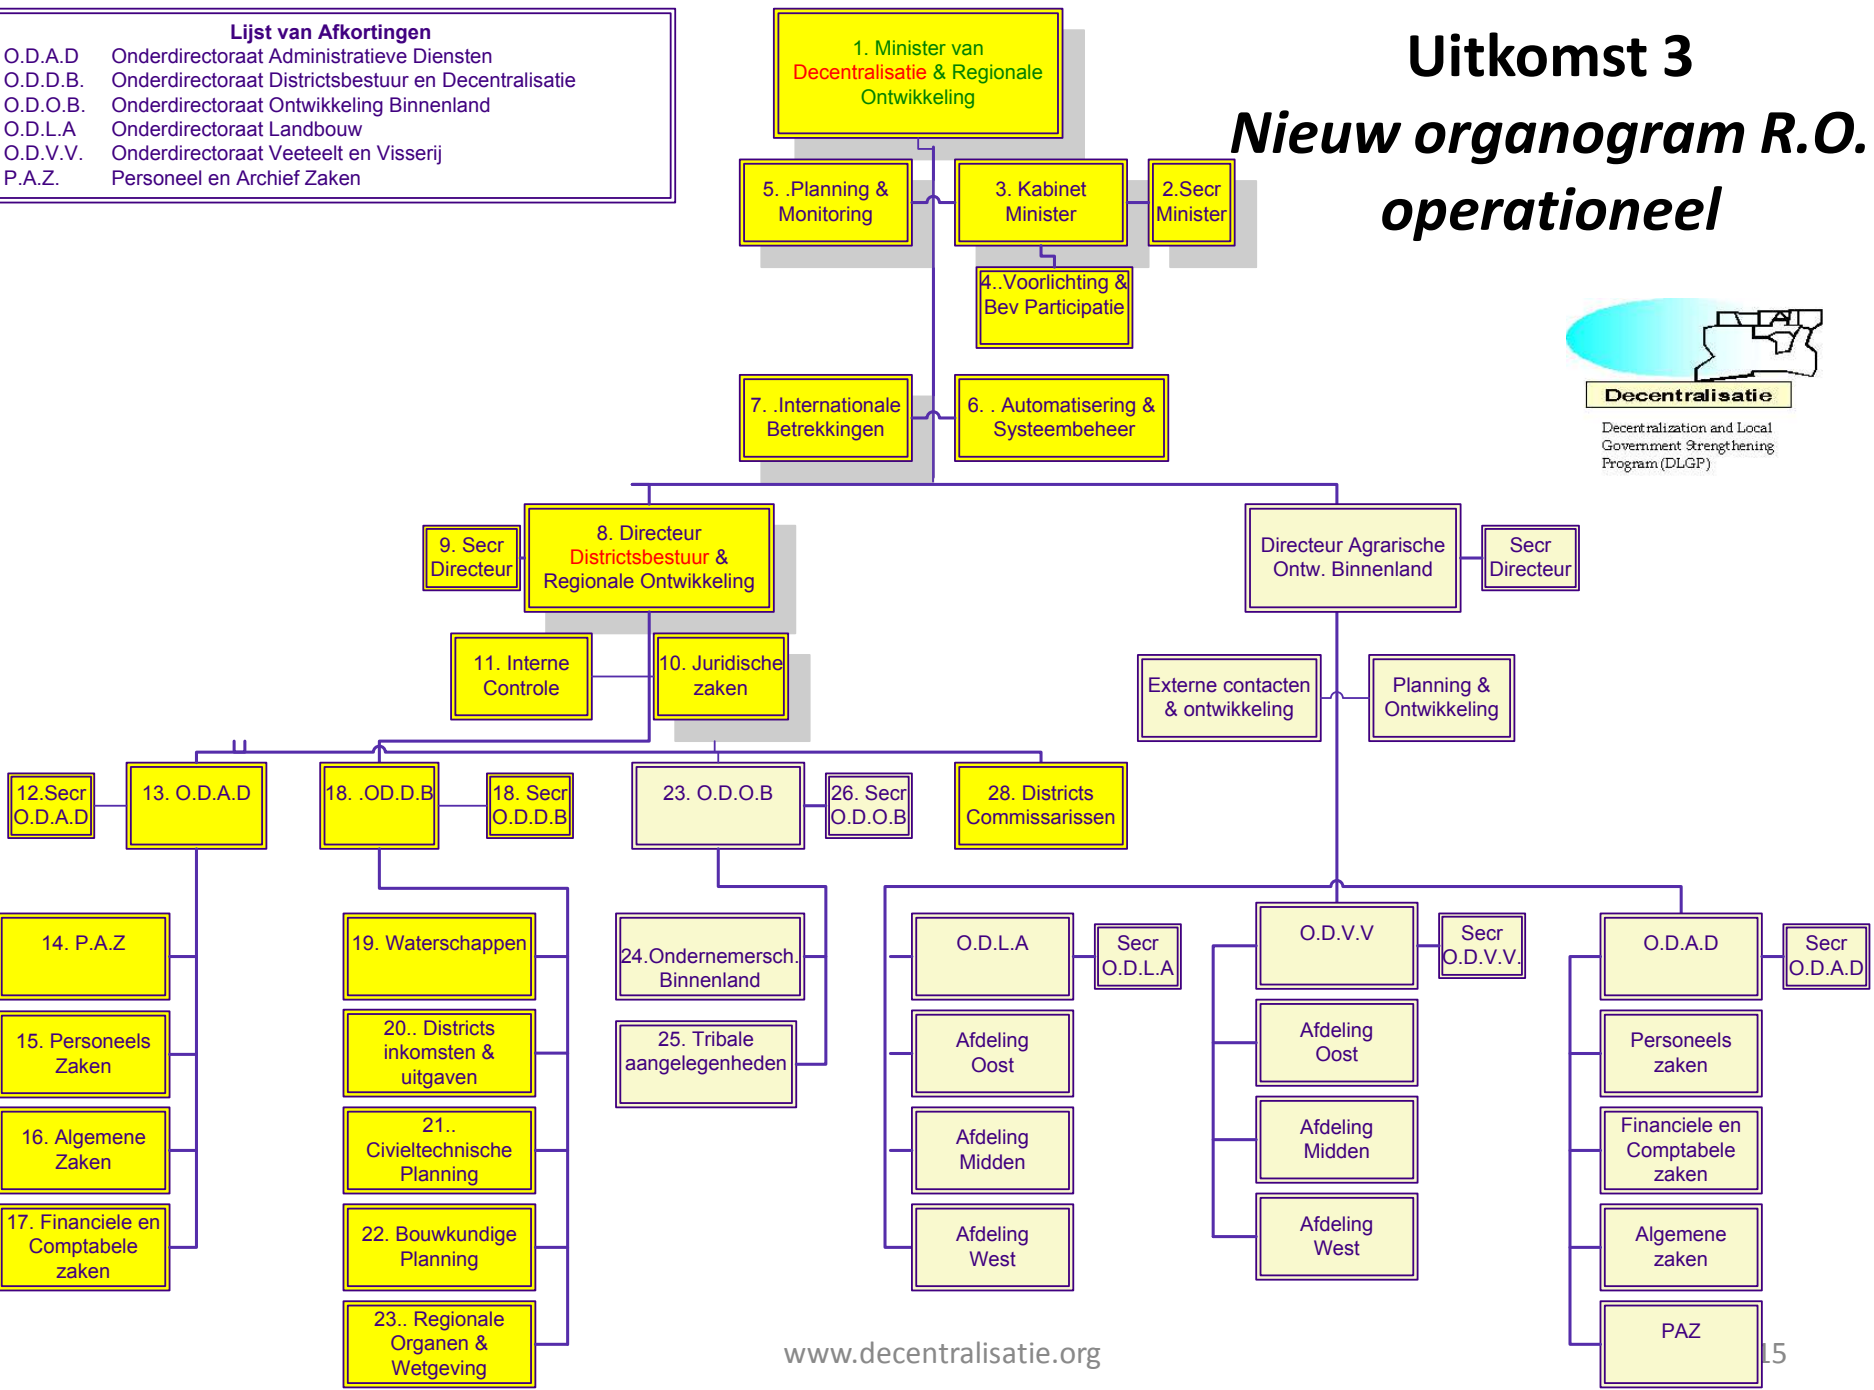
Lijst van Afkortingen

| | |
|---|---|
| O.D.A.D | Onderdirectoraat Administratieve Diensten |
| O.D.D.B. | Onderdirectoraat Districtsbestuur en Decentralisatie |
| O.D.O.B. | Onderdirectoraat Ontwikkeling Binnenland |
| O.D.L.A | Onderdirectoraat Landbouw |
| O.D.V.V. | Onderdirectoraat Veeteelt en Visserij |
| P.A.Z. | Personeel en Archief Zaken |

Uitkomst 3

Nieuw organogram R.O. operationeel

1. Minister van Decentralisatie & Regionale Ontwikkeling

5. .Planning & Monitoring

3. Kabinet Minister

2.Secr Minister

4..Voorlichting & Bev Participatie

Decentralisatie

Decentralization and Local Government Strengthening Program (DLGP)

7. .Internationale Betrekkingen

6. . Automatisering & Systeembeheer

9. Secr Directeur

8. Directeur Districtsbestuur & Regionale Ontwikkeling

Directeur Agrarische Ontw. Binnenland

Secr Directeur

11. Interne Controle

10. Juridische zaken

Externe contacten & ontwikkeling

Planning & Ontwikkeling

12.Secr O.D.A.D

13. O.D.A.D

18. .OD.D.B

18. Secr O.D.D.B

23. O.D.O.B

26. Secr O.D.O.B

28. Districts Commissarissen

14. P.A.Z

15. Personeels Zaken

16. Algemene Zaken

17. Financiele en Comptabele zaken

19. Waterschappen

20.. Districts inkomsten & uitgaven

21.. Civieltechnische Planning

22. Bouwkundige Planning

23.. Regionale Organen & Wetgeving

24.Ondernemersch. Binnenland

25. Tribale aangelegenheden

O.D.L.A

Secr O.D.L.A

Afdeling Oost

Afdeling Midden

Afdeling West

O.D.V.V

Secr O.D.V.V.

Afdeling Oost

Afdeling Midden

Afdeling West

O.D.A.D

Secr O.D.A.D

Personeels zaken

Financiele en Comptabele zaken

Algemene zaken

PAZ

www.decentralisatie.org

15